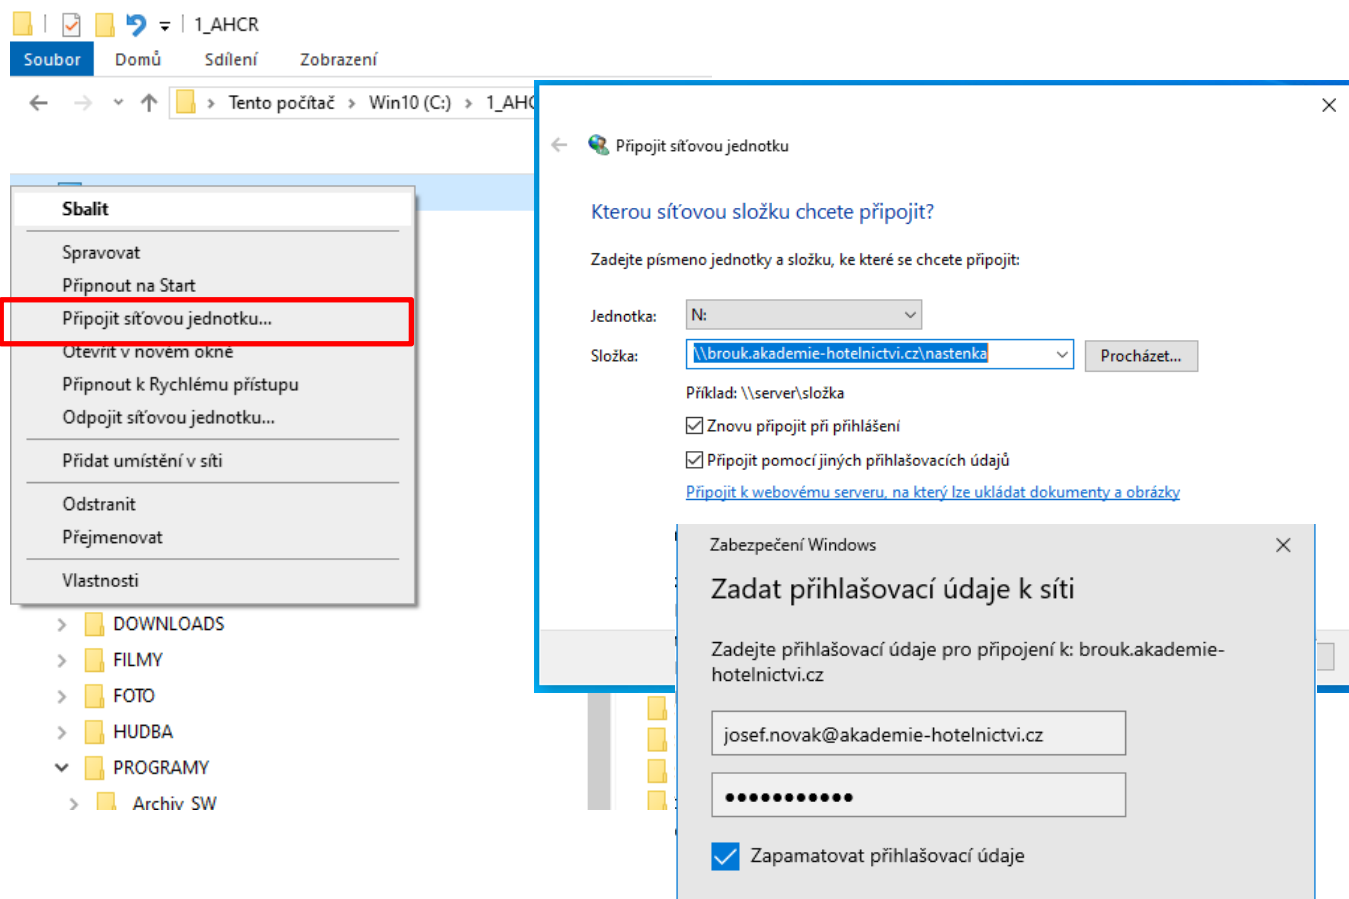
1_AHCR

Soubor Domů Sdílení Zobrazení

Tento počítač > Win10 (C:) > 1_AHC

Sbalit

Spravovat

Připnout na Start

Připojit síťovou jednotku...

Otevřít v novém okně

Připnout k Rychlému přístupu

Odpojit síťovou jednotku...

Přidat umístění v síti

Odstranit

Přejmenovat

Vlastnosti

DOWNLOADS

FILMY

FOTO

HUDBA

PROGRAMY

Archiv SW

Připojit síťovou jednotku

Kterou síťovou složku chcete připojit?

Zadejte písmeno jednotky a složku, ke které se chcete připojit:

Jednotka: N:

Složka: \\brouk.akademie-hotelnictvi.cz\nastenka

Procházet...

Příklad: \\server\složka

Znovu připojit při přihlášení

Připojit pomocí jiných přihlašovacích údajů

Připojit k webovému serveru, na který lze ukládat dokumenty a obrázky

Zabezpečení Windows

Zadat přihlašovací údaje k síti

Zadejte přihlašovací údaje pro připojení k: brouk.akademie-hotelnictvi.cz

josef.novak@akademie-hotelnictvi.cz

•••••••••••

Zapamatovat přihlašovací údaje